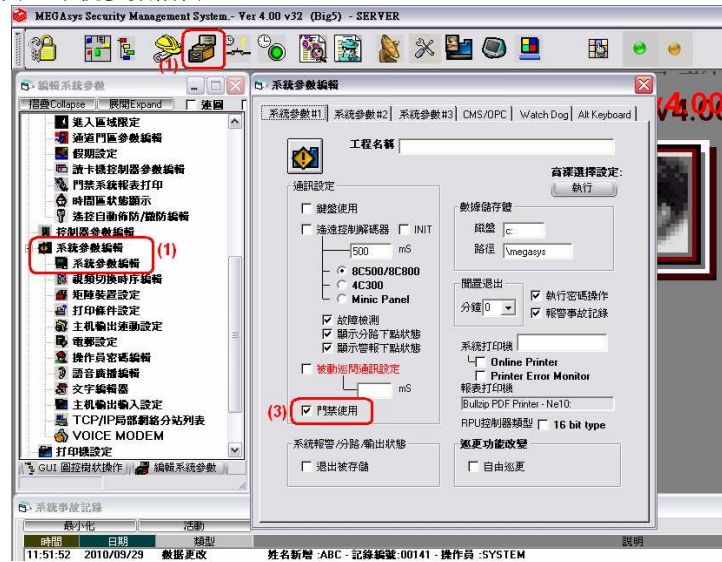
MEGAsys Security Management System.- Ver 4.00 v32 (Big5) - SERVER

(1)

編輯系統參數

摺疊Collapse 展開Expand 連回

進入區域限定
通道門區參數編輯
假期設定
讀卡控制器參數編輯
門禁系統報表打印
時間區狀態顯示
遙控自動佈防/撤防編輯
控制器參數編輯
系統參數編輯 (1)
系統參數編輯 (2)
視頻切換時序編輯
矩陣裝置設定
打印條件設定
主机輸出連動設定
電郵設定
操作員密碼編輯
語音廣播編輯
文字編輯器
主机輸出輸入設定
TCP/IP局部網絡分站列表
VOICE MODEM
打印機設定

GUI 圖控樹狀操作 編輯系統參數

系統參數編輯

系統參數#1 系統參數#2 系統參數#3 CMS/OPC Watch Dog Alt Keyboard

工程名稱

音源選擇設定:
執行

通訊設定
鍵盤使用
遙控解碼器 INIT
500 mS
8C500/8C800
4C300
Minic Panel
故障檢測
顯示分路下點狀態
顯示警報下點狀態
被動巡問通訊設定
mS
(3) 門禁使用

數據儲存體
磁盤 c:
路徑 \megasys

閒置退出
分鐘 0
執行密碼操作
報警事故記錄

系統打印機
Online Printer
Printer Error Monitor
報表打印機
Bullzip PDF Printer - Ne10:
RPU控制器類型 16 bit type

系統報警/分路/輸出狀態
退出被存儲

巡更功能啟覆
自由巡更

系統事故記錄

最小化 | 活動
時間 | 日期 | 類型 | 說明
11:51:52 | 2010/09/29 | 數據更改 | 姓名新增 :ABC - 記錄編號:00141 - 操作員 :SYSTEM

v4.00